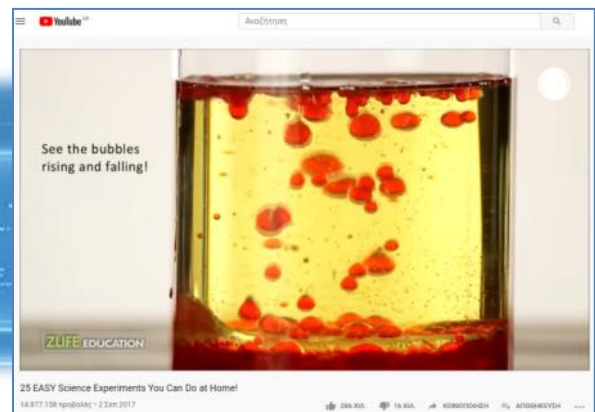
YouTube GR

Αναζήτηση

See the bubbles rising and falling!

ZLIFE EDUCATION

25 EASY Science Experiments You Can Do at Home!

14.877.158 προβολές • 2 Σεπ 2017

286 ΧΙΛ. 16 ΧΙΛ. ΚΟΙΝΟΠΟΙΗΣΗ ΑΠΟΘΗΚΕΥΣΗ ...